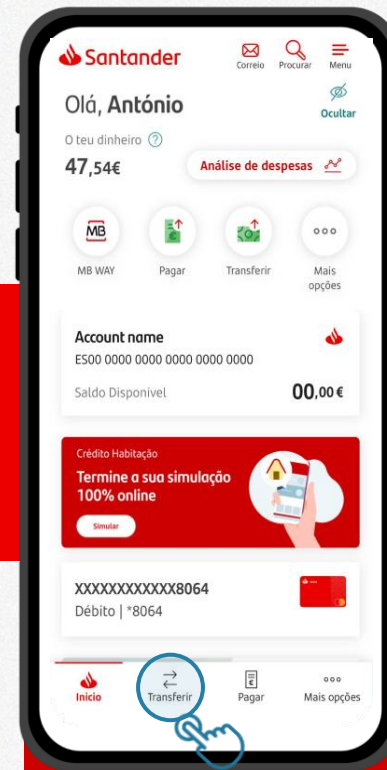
Santander

Correio Procurar Menu

Olá, António

Ocultar

O teu dinheiro ⓘ

47,54€

Análise de despesas

MB

MB WAY

Pagar

Transferir

Mais opções

Account name

ES00 0000 0000 0000 0000 0000

Saldo Disponivel

00,00 €

Crédito Habitação

Termine a sua simulação 100% online

Simular

XXXXXXXXXXXX8064

Débito | *8064

Início

Transferir

Pagar

Mais opções